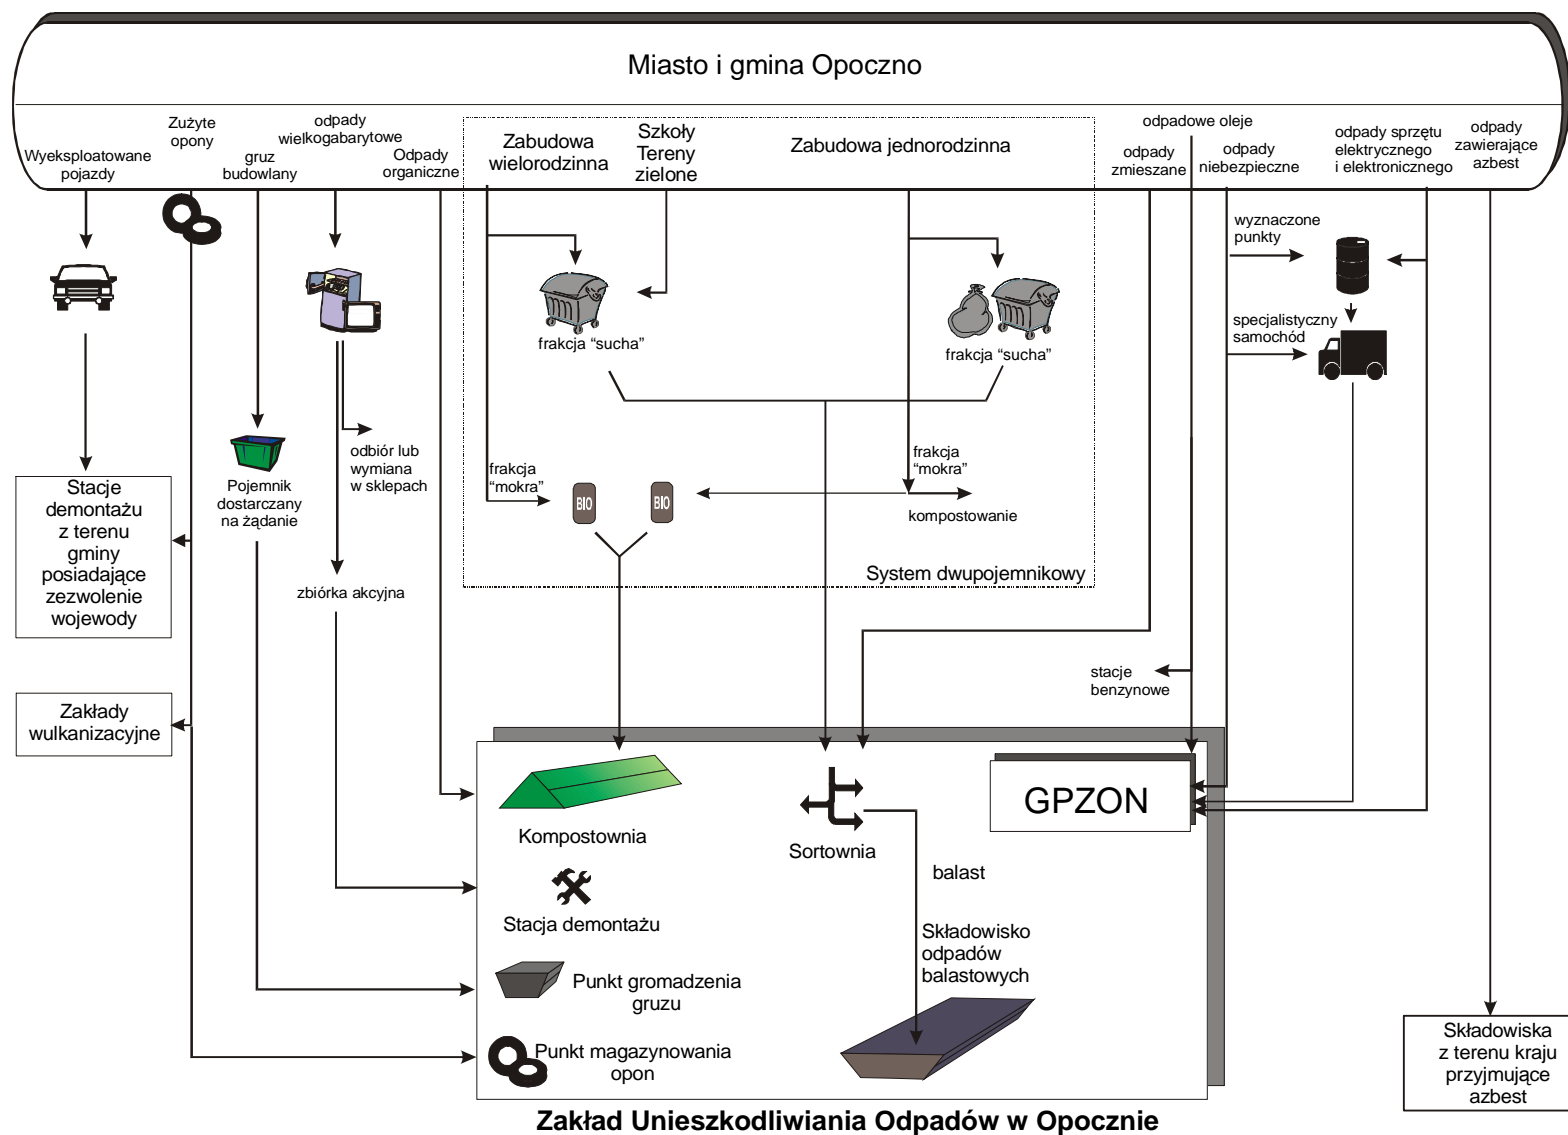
Miasto i gmina Opoczno

Wyeksploatowane pojazdy

Zużyte opony

gruz budowlany

odpady wielkogabarytowe

Odpady organiczne

Zabudowa wielorodzinna

Szkoły Tereny zielone

Zabudowa jednorodzinna

odpadowe oleje

odpady zmieszane

odpady niebezpieczne

odpady sprzętu elektrycznego i elektronicznego

odpady zawierające azbest

wyznaczone punkty

specjalistyczny samochód

frakcja "sucha"

frakcja "sucha"

odbiór lub wymiana w sklepach

Pojemnik dostarczany na żądanie

frakcja "mokra"

BIO

BIO

frakcja "mokra"

kompostowanie

System dwupojemnikowy

Stacje demontażu z terenu gminy posiadające zezwolenie wojewody

zbiórka akcyjna

stacje benzynowe

Zakłady wulkanizacyjne

GPZON

Kompostownia

Sortownia

balast

Stacja demontażu

Składowisko odpadów balastowych

Punkt gromadzenia gruzu

Punkt magazynowania opon

Składowiska z terenu kraju przyjmujące azbest

Zakład Unieszkodliwiania Odpadów w Opocznie